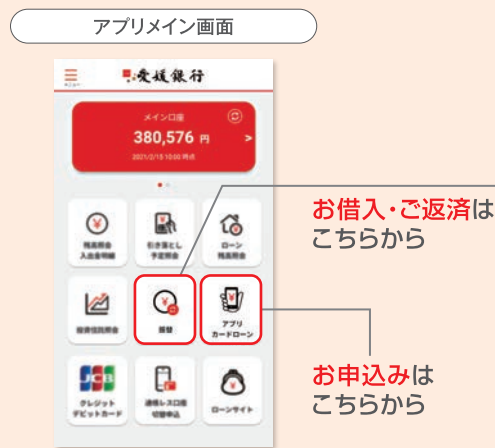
アプリメイン画面

メニュー

愛媛銀行

メインロ座

380,576 円

2021/2/18 10:00 時点

残高照会
入出金明細

引き落とし
予定照会

ローン
残高照会

投資信託照会

振替

アプリ
カードローン

クレジット
デビットカード

通帳レス口座
切替申込

ローンサイト

お借入・ご返済は
こちらから

お申込みは
こちらから